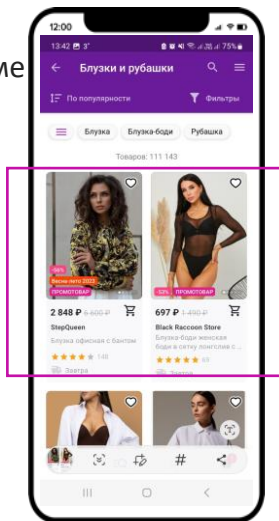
12:00

ме

13:42 3° 75%

Блузки и рубашки

По популярности

Фильтры

Блузка

Блузка-боди

Рубашка

Товаров: 111 143

-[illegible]%

Весна-лето 2023

ПРОМОТОВАР

2 848 ₽ 5 600 ₽

StepQueen

Блузка офисная с бантом

148

Завтра

-53%

ПРОМОТОВАР

697 ₽ 1 490 ₽

Black Raccoon Store

Блузка-боди женская водолазка в сетку лонгслив с...

69

Завтра

#